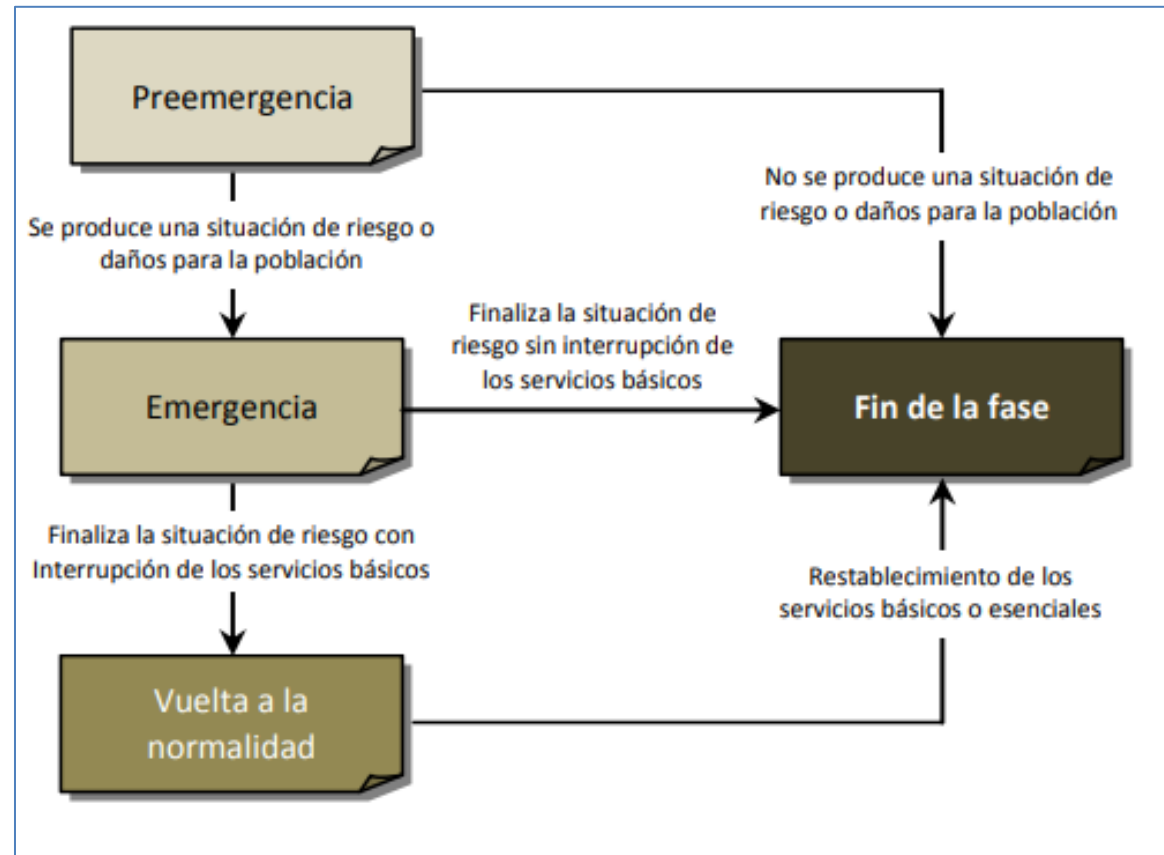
Preemergencia

No se produce una situación de riesgo o daños para la población

Se produce una situación de riesgo o daños para la población

Finaliza la situación de riesgo sin interrupción de los servicios básicos

Emergencia

Fin de la fase

Finaliza la situación de riesgo con Interrupción de los servicios básicos

Restablecimiento de los servicios básicos o esenciales

Vuelta a la normalidad